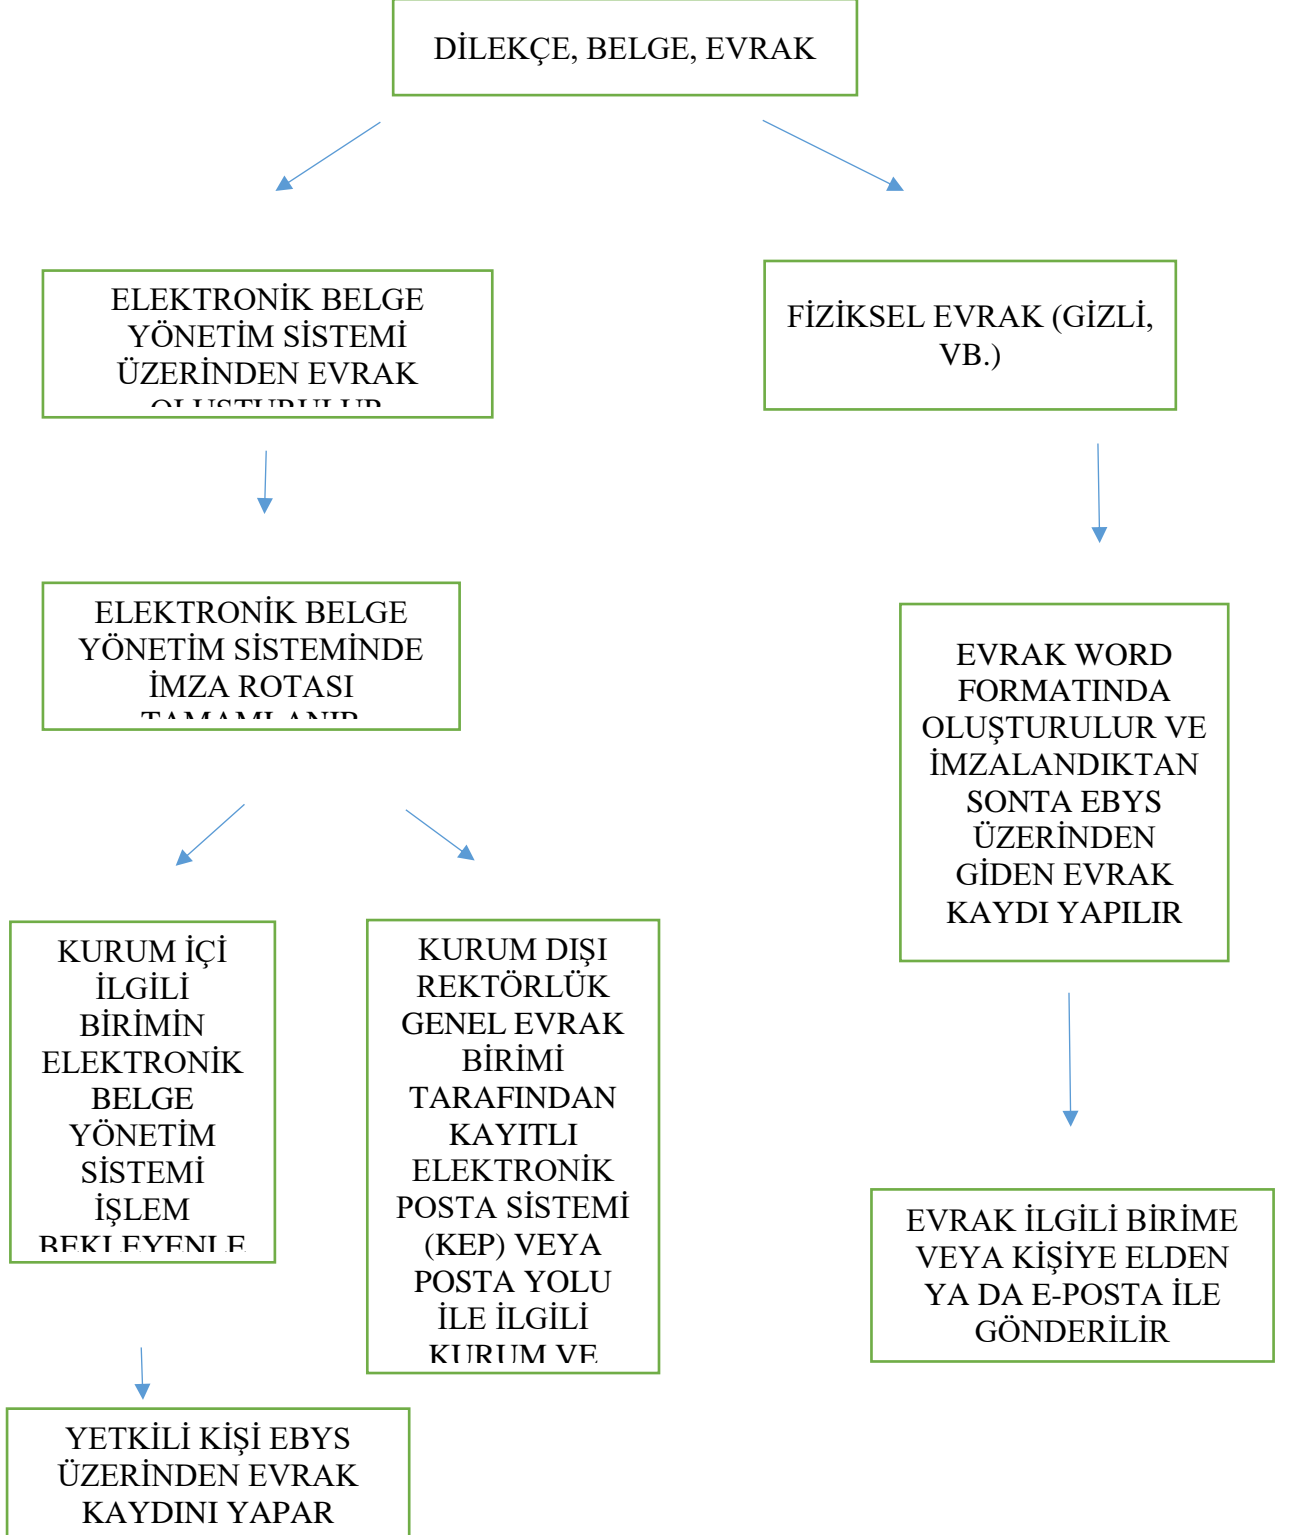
DİLEKÇE, BELGE, EVRAK

ELEKTRONİK BELGE YÖNETİM SİSTEMİ ÜZERİNDEN EVRAK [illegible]

FİZİKSEL EVRAK (GİZLİ, VB.)

ELEKTRONİK BELGE YÖNETİM SİSTEMİNDE İMZA ROTASI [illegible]

EVRAK WORD FORMATINDA OLUŞTURULUR VE İMZALANDIKTAN SONTA EBYS ÜZERİNDEN GİDEN EVRAK KAYDI YAPILIR

KURUM İÇİ İLGİLİ BİRİMİN ELEKTRONİK BELGE YÖNETİM SİSTEMİ İŞLEM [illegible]

KURUM DIŞI REKTÖRLÜK GENEL EVRAK BİRİMİ TARAFINDAN KAYITLI ELEKTRONİK POSTA SİSTEMİ (KEP) VEYA POSTA YOLU İLE İLGİLİ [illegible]

EVRAK İLGİLİ BİRİME VEYA KİŞİYE ELDEN YA DA E-POSTA İLE GÖNDERİLİR

YETKİLİ KİŞİ EBYS ÜZERİNDEN EVRAK KAYDINI YAPAR